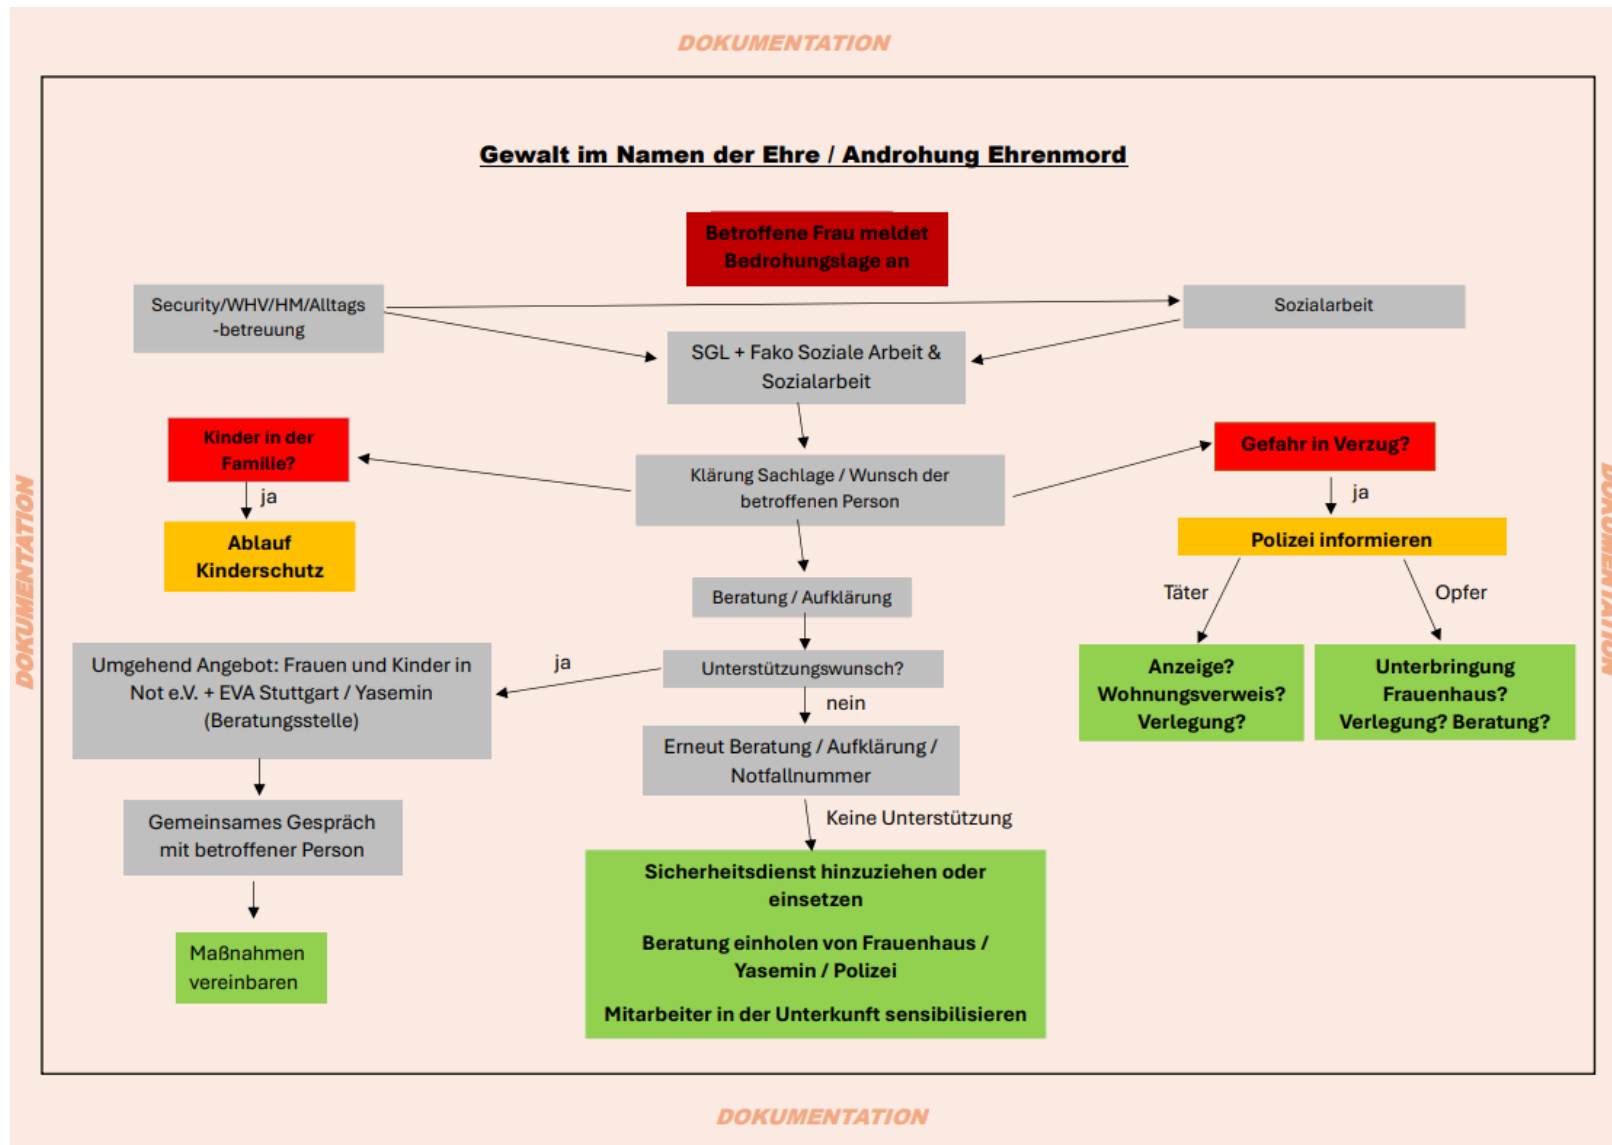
DOKUMENTATION

Gewalt im Namen der Ehre / Androhung Ehrenmord

Betroffene Frau meldet Bedrohungslage an

Security/WHV/HM/Alltags -betreuung

Sozialarbeit

SGL + Fako Soziale Arbeit & Sozialarbeit

Kinder in der Familie?

ja

Ablauf Kinderschutz

Klärung Sachlage / Wunsch der betroffenen Person

Gefahr in Verzug?

ja

Polizei informieren

Täter

Opfer

Anzeige? Wohnungsverweis? Verlegung?

Unterbringung Frauenhaus? Verlegung? Beratung?

Beratung / Aufklärung

Umgehend Angebot: Frauen und Kinder in Not e.V. + EVA Stuttgart / Yasemin (Beratungsstelle)

ja

Unterstützungswunsch?

nein

Erneut Beratung / Aufklärung / Notfallnummer

Keine Unterstützung

Gemeinsames Gespräch mit betroffener Person

Maßnahmen vereinbaren

Sicherheitsdienst hinzuziehen oder einsetzen

Beratung einholen von Frauenhaus / Yasemin / Polizei

Mitarbeiter in der Unterkunft sensibilisieren

DOKUMENTATION

DOKUMENTATION

DOKUMENTATION